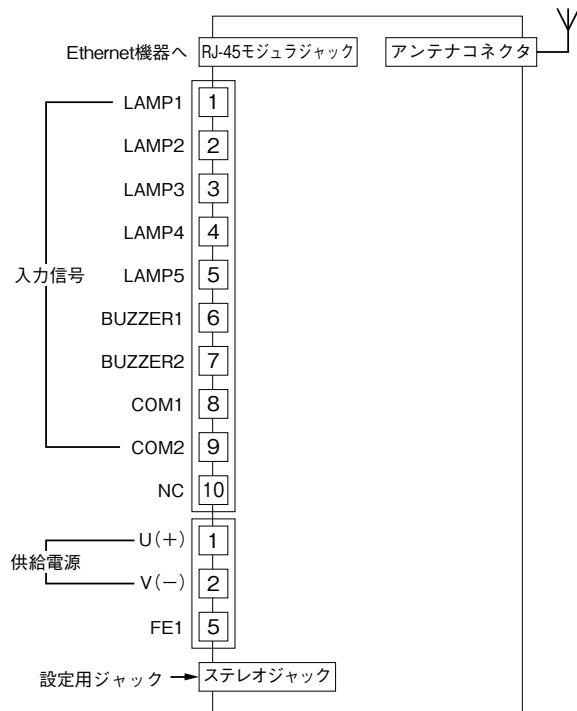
Ethernet機器へ
RJ-45モジュラジャック
アンテナコネクタ

入力信号
LAMP1 1
LAMP2 2
LAMP3 3
LAMP4 4
LAMP5 5
BUZZER1 6
BUZZER2 7
COM1 8
COM2 9
NC 10

供給電源
U(+) 1
V(−) 2
FE1 5

設定用ジャック
ステレオジャック